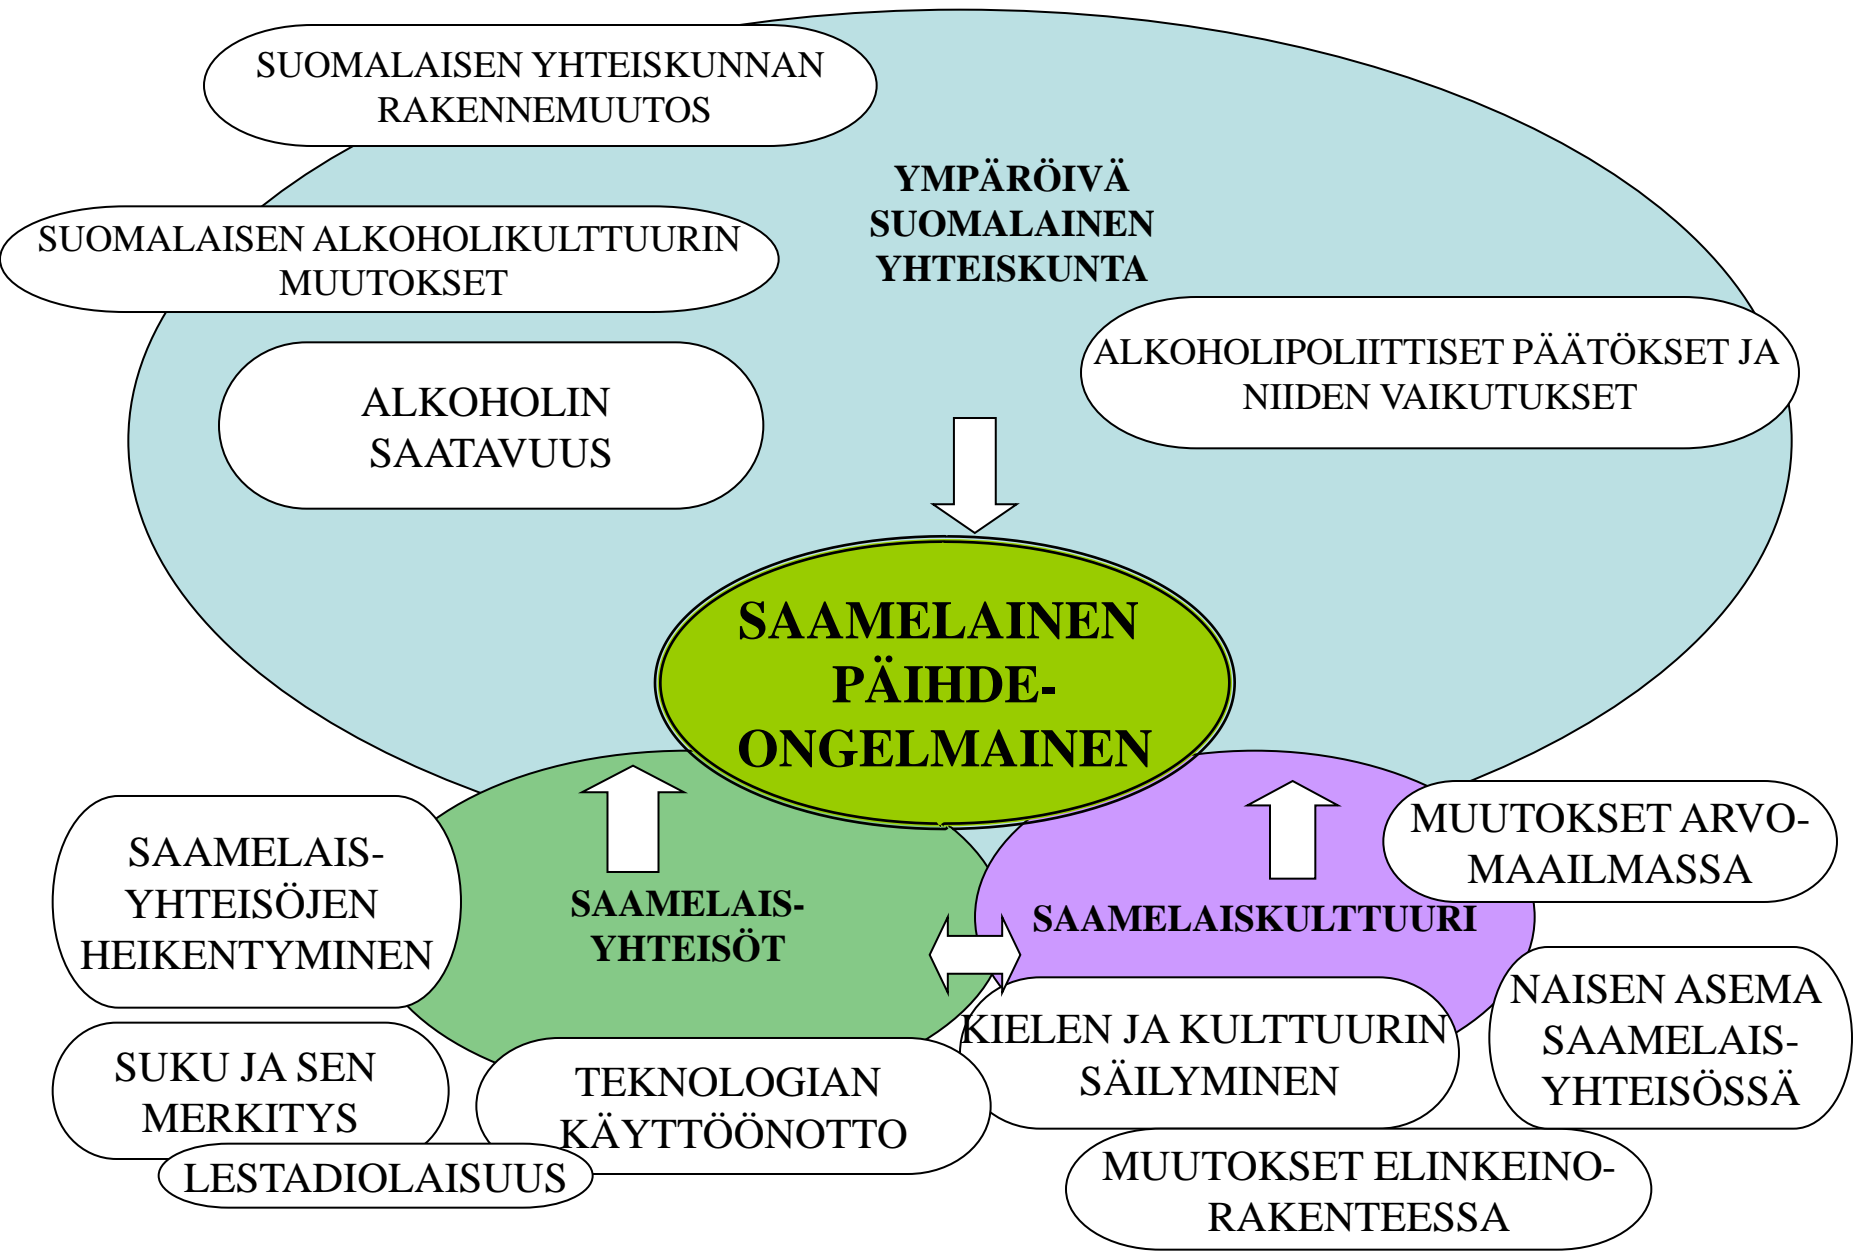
SUOMALAISEN YHTEISKUNNAN RAKENNEMUUTOS

YMPÄRÖIVÄ SUOMALAINEN YHTEISKUNTA

SUOMALAISEN ALKOHOLIKULTTUURIN MUUTOKSET

ALKOHOLIN SAATAVUUS

ALKOHOLIPOLIITTISET PÄÄTÖKSET JA NIIDEN VAIKUTUKSET

SAAMELAINEN PÄIHDE-ONGELMAINEN

SAAMELAIS-YHTEISÖJEN HEIKENTYMINEN

SAAMELAIS-YHTEISÖT

SAAMELAISKULTTUURI

MUUTOKSET ARVO-MAAILMASSA

NAISEN ASEMA SAAMELAIS-YHTEISÖSSÄ

SUKU JA SEN MERKITYS

TEKNOLOGIAN KÄYTTÖÖNOTTO

KIELEN JA KULTTUURIN SÄILYMINEN

LESTADIOLAISUUS

MUUTOKSET ELINKEINO-RAKENTEESSA